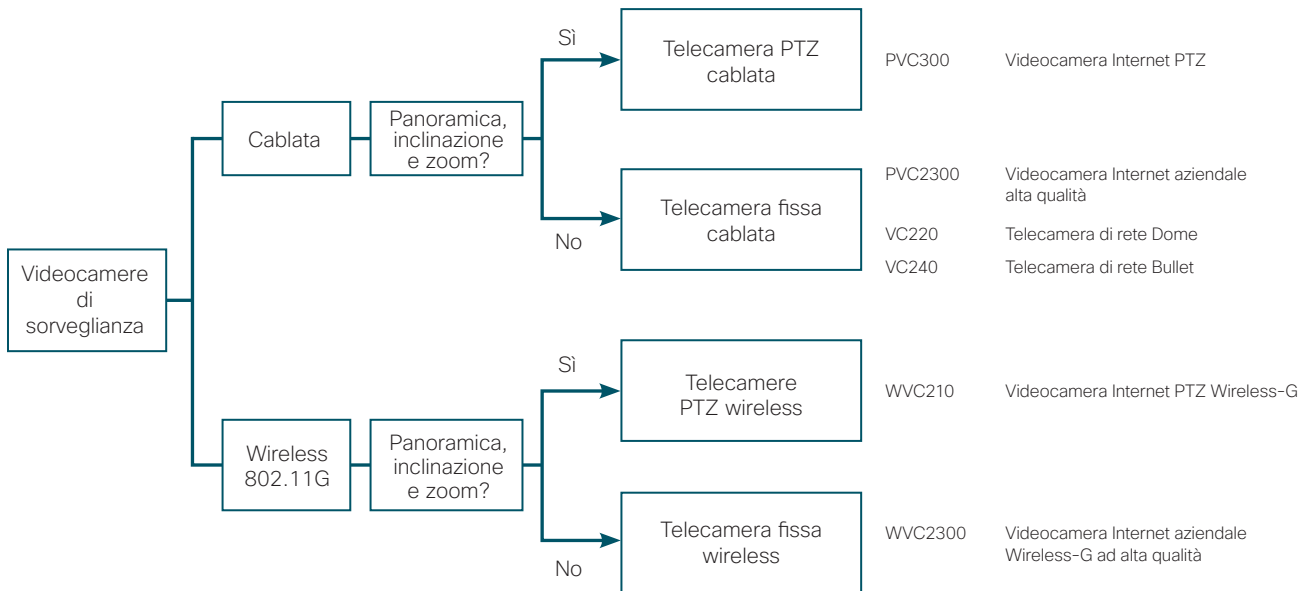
Videocamere di sorveglianza

Cablata

Panoramica, inclinazione e zoom?

Sì

Telecamera PTZ cablata

PVC300 Videocamera Internet PTZ

No

Telecamera fissa cablata

PVC2300 Videocamera Internet aziendale alta qualità

VC220 Telecamera di rete Dome

VC240 Telecamera di rete Bullet

Wireless 802.11G

Panoramica, inclinazione e zoom?

Sì

Telecamere PTZ wireless

WVC210 Videocamera Internet PTZ Wireless-G

No

Telecamera fissa wireless

WVC2300 Videocamera Internet aziendale Wireless-G ad alta qualità